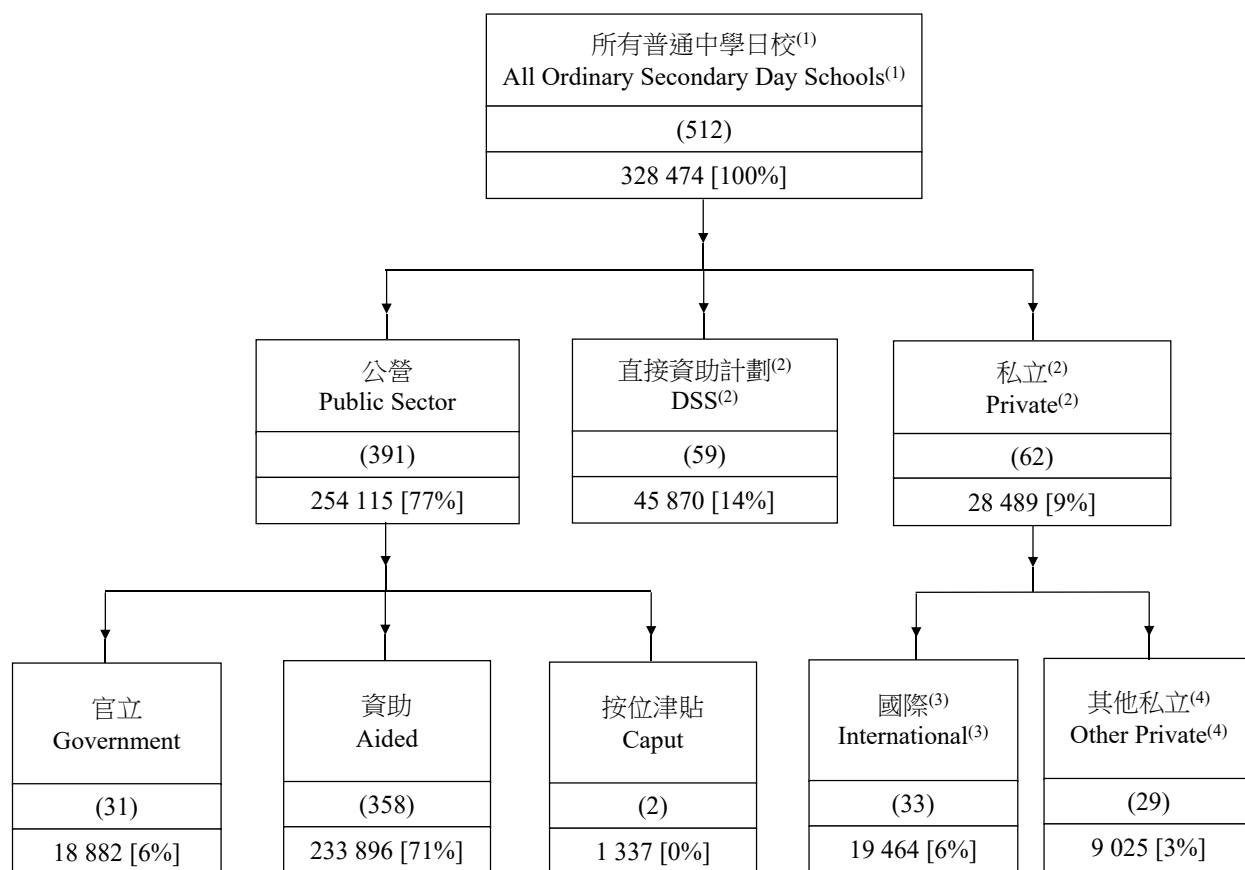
所有普通中學日校$^{(1)}$
All Ordinary Secondary Day Schools$^{(1)}$
(512)
328 474 [100%]

公營
Public Sector
(391)
254 115 [77%]

直接資助計劃$^{(2)}$
DSS$^{(2)}$
(59)
45 870 [14%]

私立$^{(2)}$
Private$^{(2)}$
(62)
28 489 [9%]

官立
Government
(31)
18 882 [6%]

資助
Aided
(358)
233 896 [71%]

按位津貼
Caput
(2)
1 337 [0%]

國際$^{(3)}$
International$^{(3)}$
(33)
19 464 [6%]

其他私立$^{(4)}$
Other Private$^{(4)}$
(29)
9 025 [3%]